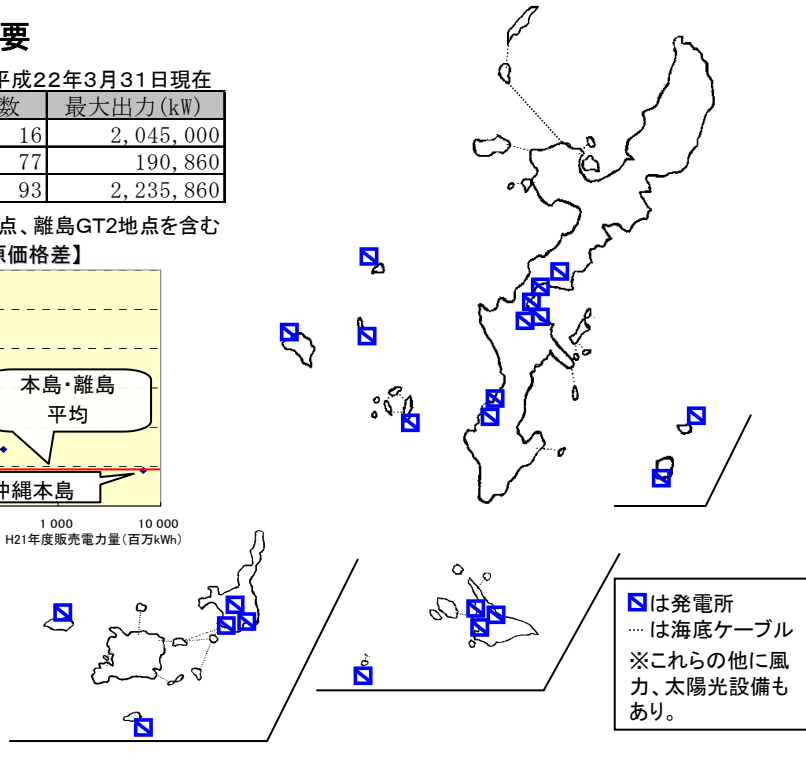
要

平成22年3月31日現在

| 数 | 最大出力(kW) |
|---|---|
| 16 | 2,045,000 |
| 77 | 190,860 |
| 93 | 2,235,860 |

点、離島GT2地点を含む

原価格差】

本島・離島 平均

沖縄本島

1 000

10 000

H21年度販売電力量(百万kWh)

は発電所

… は海底ケーブル

※これらの他に風力、太陽光設備もあり。